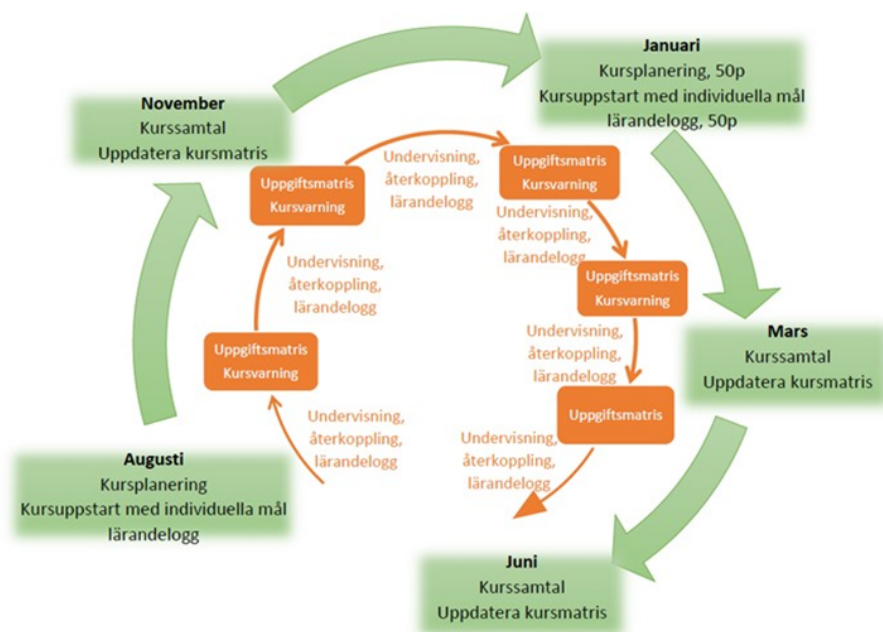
Januari
Kursplanering, 50p
Kursuppstart med individuella mål
lärandelogg, 50p

Mars
Kurssamtal
Uppdatera kursmatris

Juni
Kurssamtal
Uppdatera kursmatris

Augusti
Kursplanering
Kursuppstart med individuella mål
lärandelogg

November
Kurssamtal
Uppdatera kursmatris

Undervisning,
återkoppling,
lärandelogg

Uppgiftsmatris
Kursvarning

Undervisning,
återkoppling,
lärandelogg

Uppgiftsmatris
Kursvarning

Undervisning,
återkoppling,
lärandelogg

Uppgiftsmatris

Undervisning,
återkoppling,
lärandelogg

Undervisning,
återkoppling,
lärandelogg

Uppgiftsmatris
Kursvarning

Undervisning,
återkoppling,
lärandelogg

Uppgiftsmatris
Kursvarning